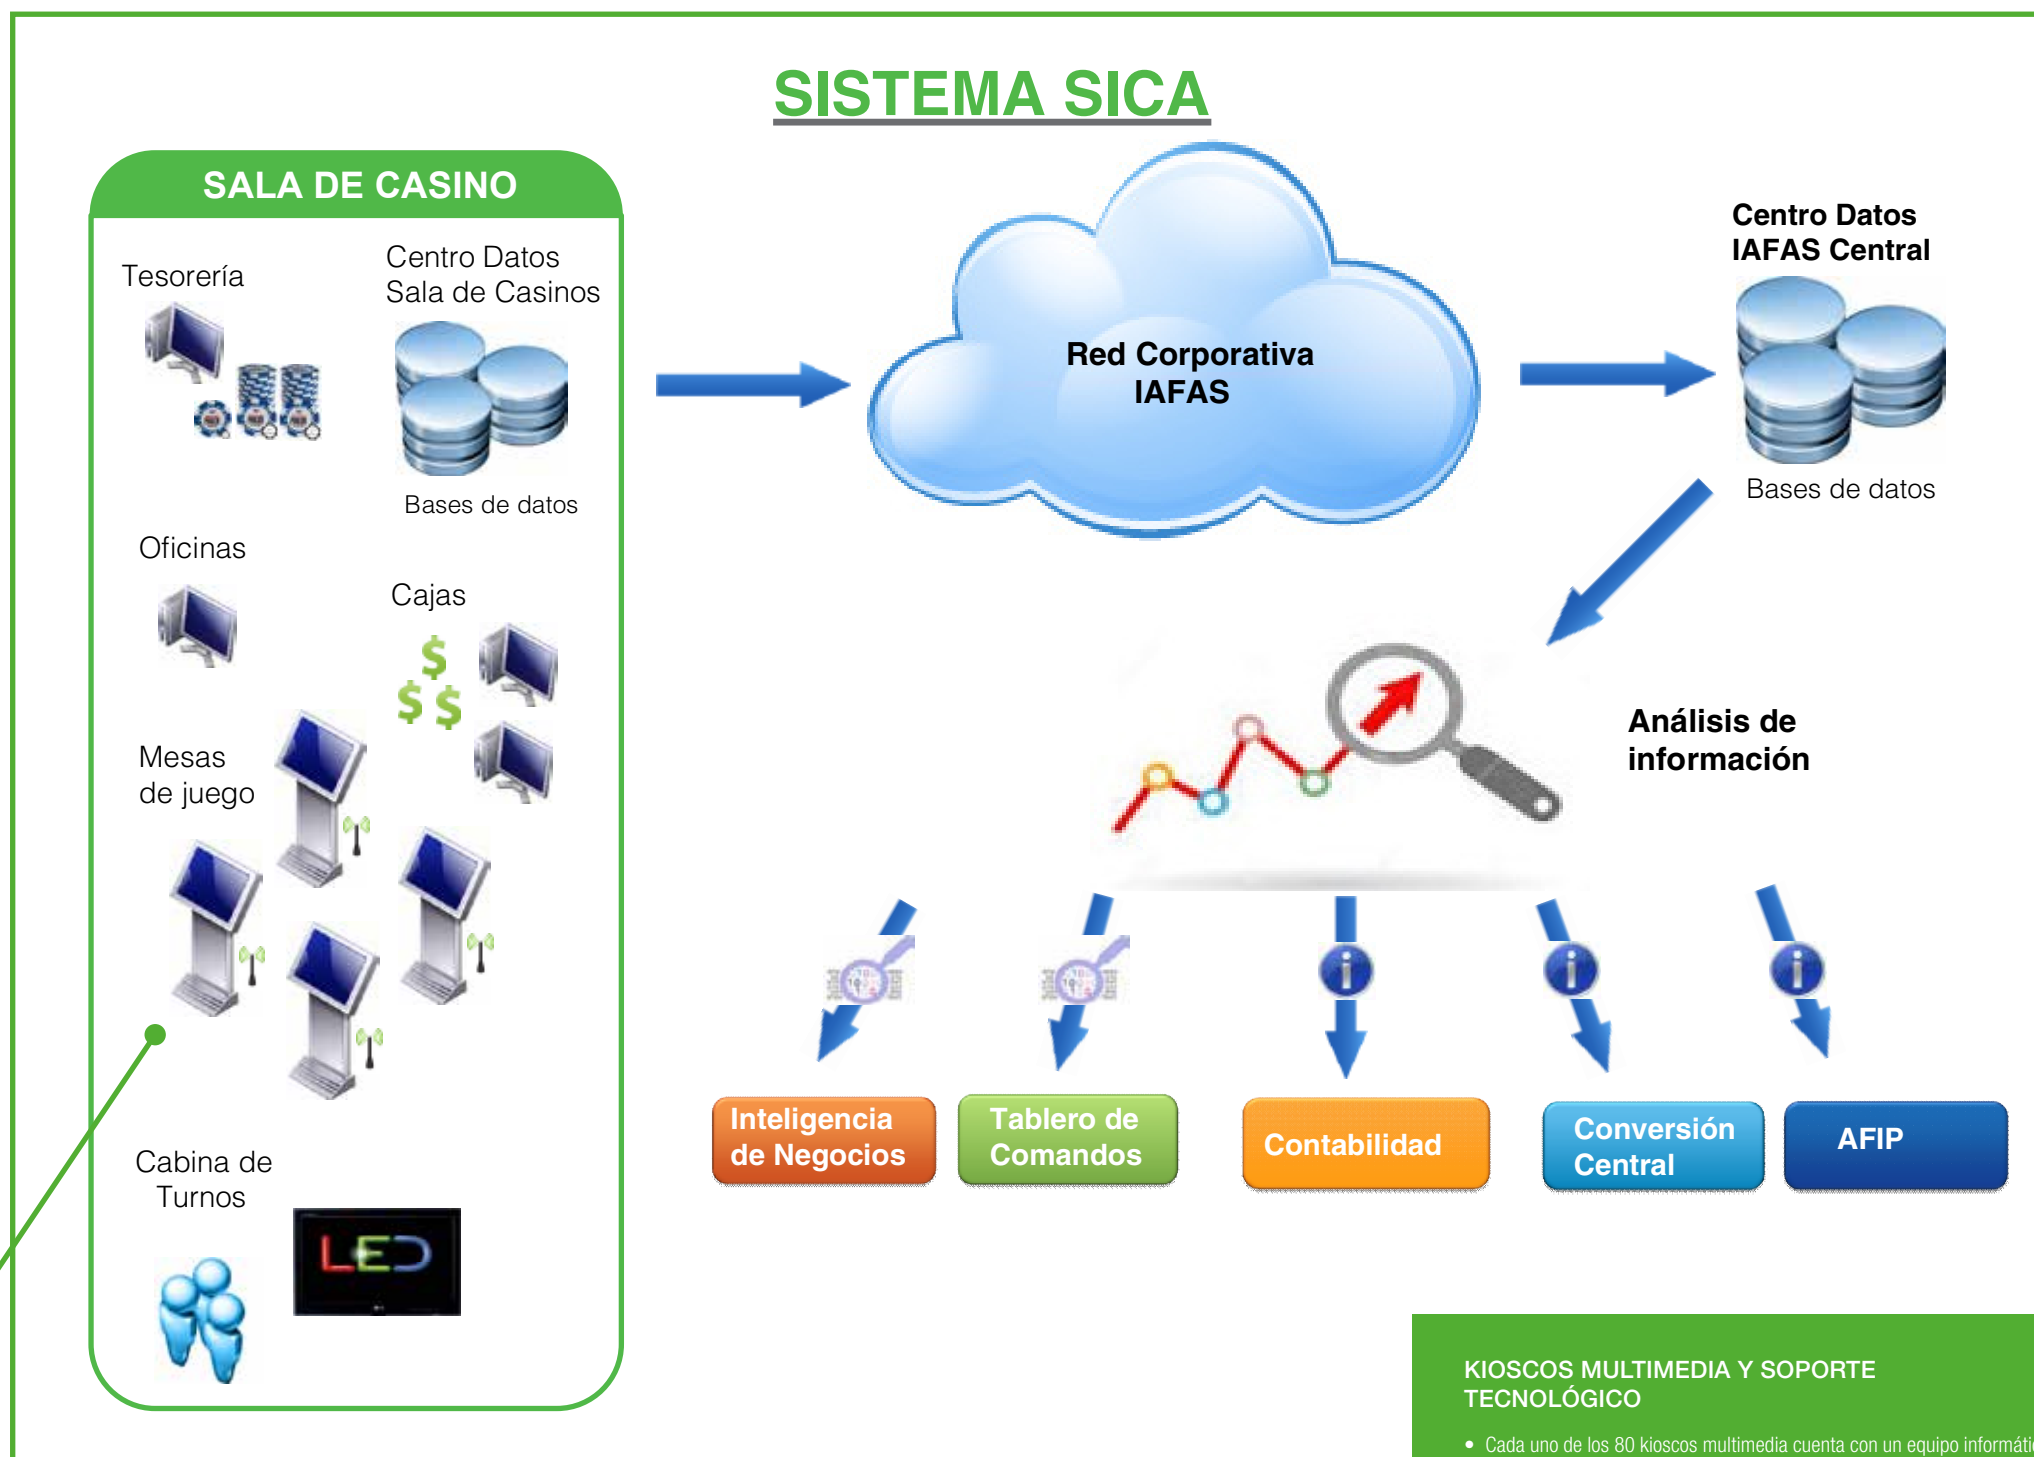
SISTEMA SICA

SALA DE CASINO

Tesorería

Centro Datos Sala de Casinos

Bases de datos

Oficinas

Cajas

Mesas de juego

Cabina de Turnos

LED

Red Corporativa IAFAS

Centro Datos IAFAS Central

Bases de datos

Análisis de información

Inteligencia de Negocios

Tablero de Comandos

Contabilidad

Conversión Central

AFIP

KIOSCOS MULTIMEDIA Y SOPORTE TECNOLÓGICO

• Cada uno de los 80 kioscos multimedia cuenta con un equipo informáti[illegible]